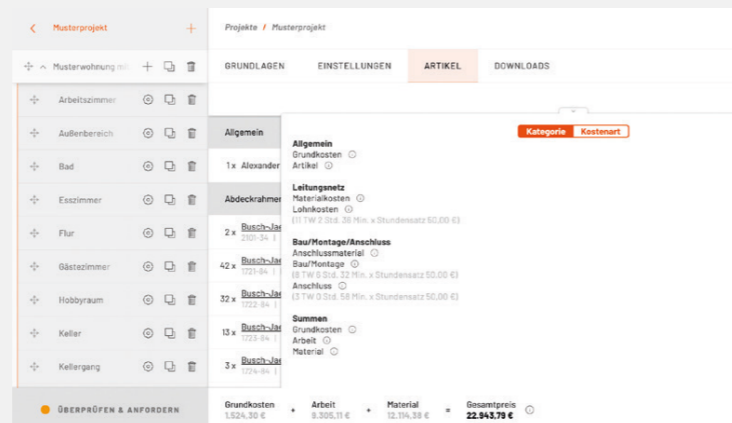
< Musterprojekt +

Musterwohnung mit

Arbeitszimmer

Außenbereich

Bad

Esszimmer

Flur

Gästezimmer

Hobbyraum

Keller

Kellergang

ÜBERPRÜFEN & ANFORDERN

Projekte / Musterprojekt

GRUNDLAGEN EINSTELLUNGEN ARTIKEL DOWNLOADS

Allgemein

1 x Alexander

Abdeckrahmen

2 x Busch-Jae 2101-34

42 x Busch-Jae 1721-84

32 x Busch-Jae 1722-84

13 x Busch-Jae 1723-84

3 x Busch-Jae 1724-84

Kategorie Kostenart

Allgemein
Grundkosten
Artikel

Leitungsnetz
Materialkosten
Lohnkosten
(11 TW 2 Std. 38 Min. x Stundensatz 50,00 €)

Bau/Montage/Anschluss
Anschlussmaterial
Bau/Montage
(8 TW 6 Std. 32 Min. x Stundensatz 50,00 €)
Anschluss
(5 TW 0 Std. 58 Min. x Stundensatz 50,00 €)

Summen
Grundkosten
Arbeit
Material

Grundkosten 1.524,30 € + Arbeit 9.305,11 € + Material 12.114,38 € = Gesamtpreis 22.943,79 €